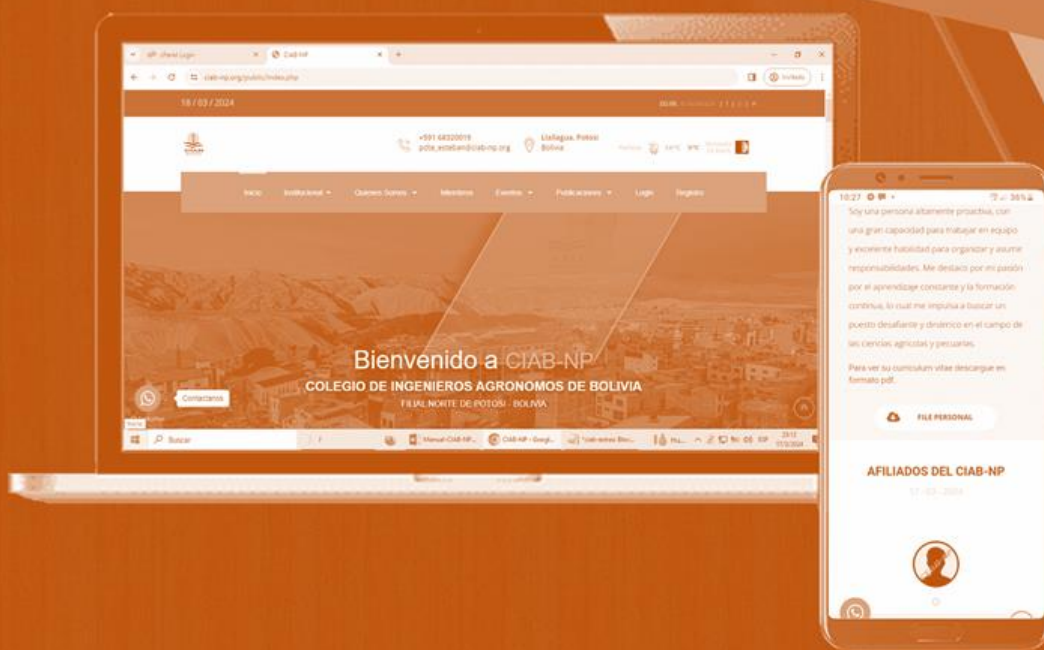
AP: chess Login
CIAB-NP
ciab-np.org/public/index.php
Incógnito

18 / 03 / 2024

+591 68320019
pdte_esteban@ciab-np.org
Llallagua, Potosí
Bolivia

Inicio
Institucional
Quienes Somos
Miembros
Eventos
Publicaciones
Login
Registro

Bienvenido a CIAB-NP
COLEGIO DE INGENIEROS AGRONOMOS DE BOLIVIA
FILIAL NORTE DE POTOSI - BOLIVIA

Contactanos

Buscar
Manual-CIAB-NP...
CIAB-NP - Googl...

10:27
36%
Soy una persona altamente proactiva, con una gran capacidad para trabajar en equipo y excelente habilidad para organizar y asumir responsabilidades. Me destaco por mi pasión por el aprendizaje constante y la formación continua, lo cual me impulsa a buscar un puesto desafiante y dinámico en el campo de las ciencias agrícolas y pecuarias.

Para ver su curriculum vitae descargue en formato pdf.

FILE PERSONAL

AFILIADOS DEL CIAB-NP
17 - 03 - 2024